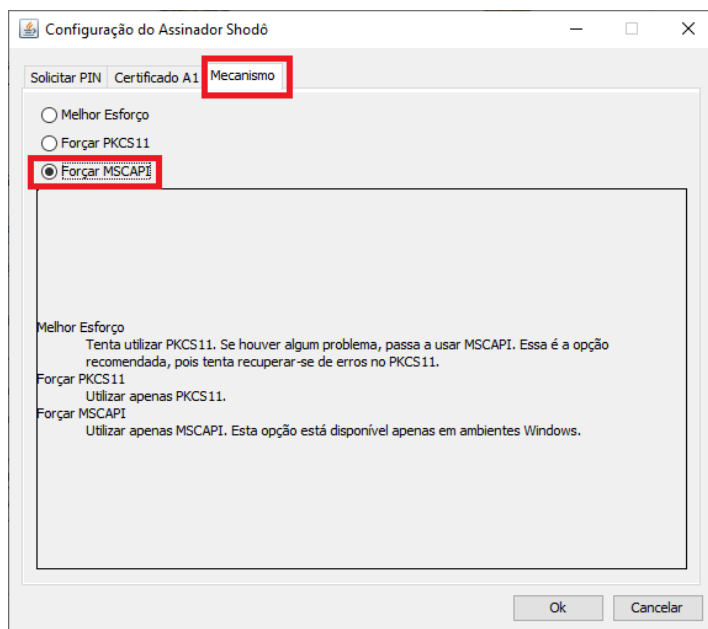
Configuração do Assinador Shodô

Solicitar PIN
Certificado A1
Mecanismo

Melhor Esforço
Forçar PKCS11
Forçar MSCAPI

Melhor Esforço
Tenta utilizar PKCS11. Se houver algum problema, passa a usar MSCAPI. Essa é a opção recomendada, pois tenta recuperar-se de erros no PKCS11.
Forçar PKCS11
Utilizar apenas PKCS11.
Forçar MSCAPI
Utilizar apenas MSCAPI. Esta opção está disponível apenas em ambientes Windows.

Ok
Cancelar